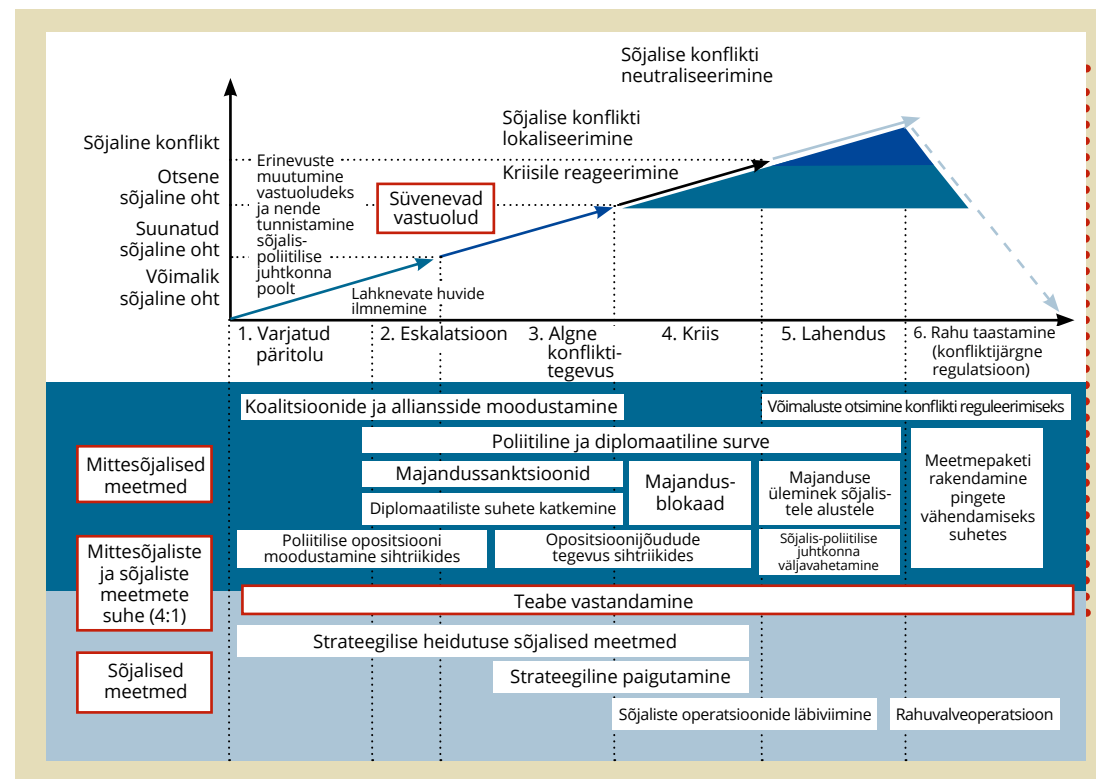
Sõjalise konflikti neutraliseerimine

Sõjalise konflikti lokaliseerimine

Kriisile reageerimine

Sõjaline konflikt

Otsene sõjaline oht

Suunatud sõjaline oht

Võimalik sõjaline oht

Erinevuste muutumine vastuoludeks ja nende tunnistamine sõjalis-poliitilise juhtkonna poolt

Süvenevad vastuolud

Lahknevate huvide ilmnemine

1. Varjatud päritolu

2. Eskalatsioon

3. Algne konfliktitegevus

4. Kriis

5. Lahendus

6. Rahu taastamine (konfliktijärgne regulatsioon)

Koalitsioonide ja allianssidе moodustamine

Võimaluste otsimine konflikti reguleerimiseks

Mittesõjalised meetmed

Poliitiline ja diplomaatiline surve

Majandussanktsioonid

Majandusblokaad

Majanduse üleminek sõjalistele alustele

Meetmepaketi rakendamine pingete vähendamiseks suhetes

Diplomaatiliste suhete katkemine

Mittesõjaliste ja sõjaliste meetmete suhe (4:1)

Poliitilise opositsiooni moodustamine sihtriikides

Opositsioonijõudude tegevus sihtriikides

Sõjalis-poliitilise juhtkonna väljavahetamine

Teabe vastandamine

Strateegilise heidutuse sõjalised meetmed

Sõjalised meetmed

Strateegiline paigutamine

Sõjaliste operatsioonide läbiviimine

Rahuvalveoperatsioon